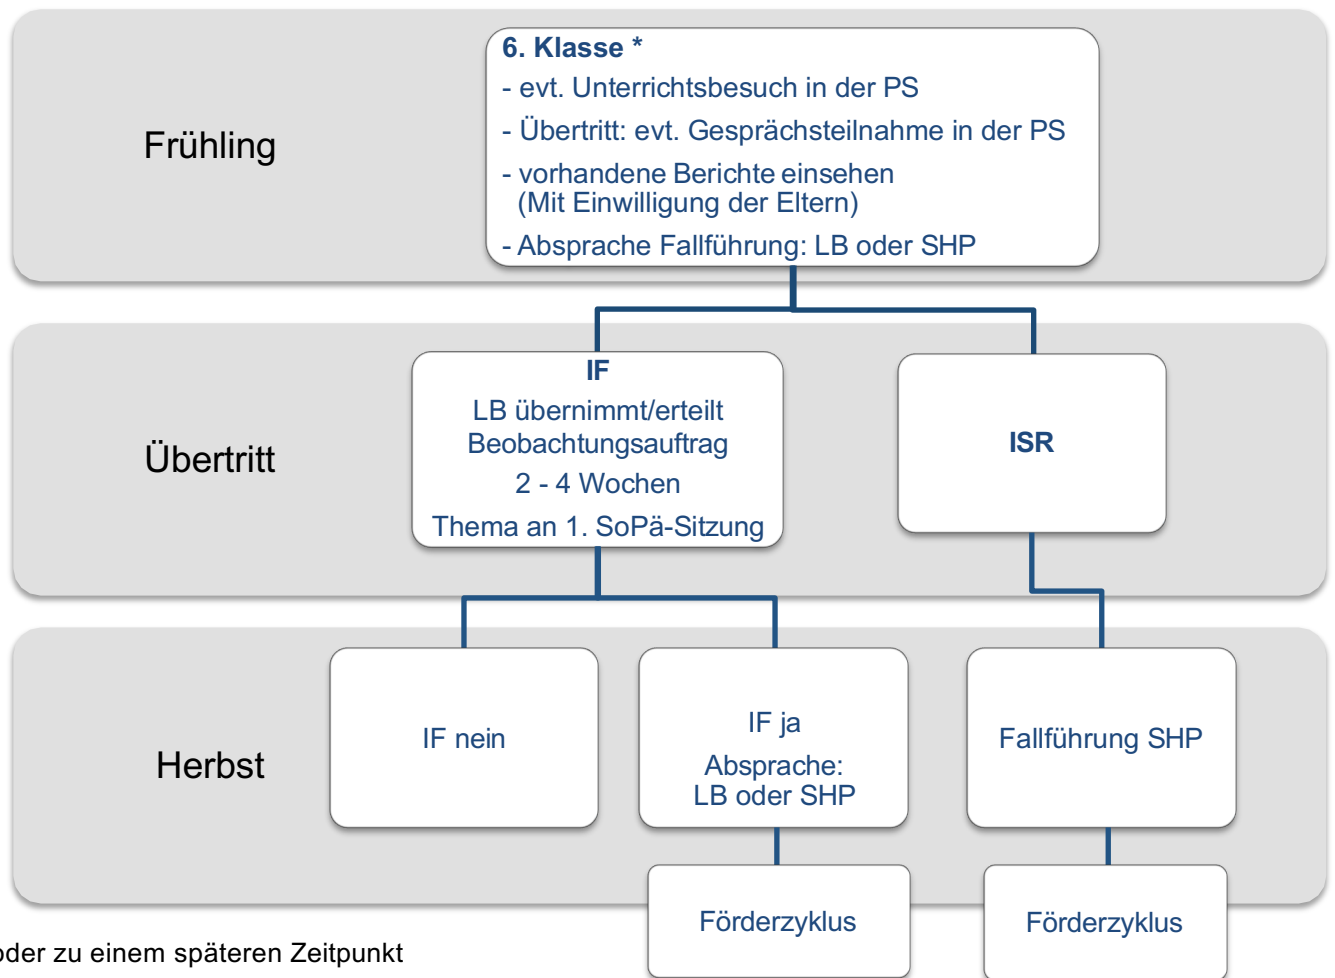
Frühling

6. Klasse *
- evt. Unterrichtsbesuch in der PS
- Übertritt: evt. Gesprächsteilnahme in der PS
- vorhandene Berichte einsehen (Mit Einwilligung der Eltern)
- Absprache Fallführung: LB oder SHP

Übertritt

IF
LB übernimmt/erteilt Beobachtungsauftrag
2 - 4 Wochen
Thema an 1. SoPä-Sitzung

ISR

Herbst

IF nein

IF ja
Absprache: LB oder SHP

Fallführung SHP

Förderzyklus

Förderzyklus

oder zu einem späteren Zeitpunkt